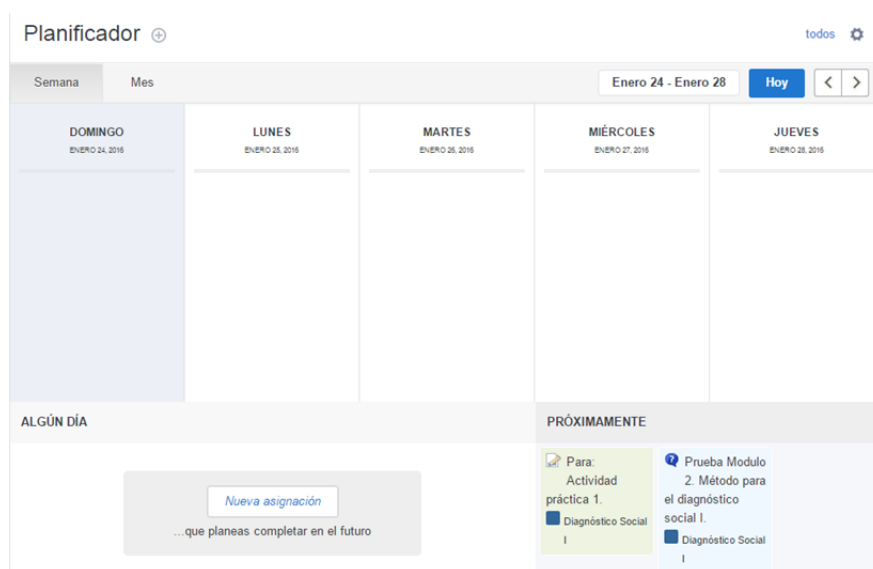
Planificador ⊕

todos

Semana

Mes

Enero 24 - Enero 28

Hoy

DOMINGO
ENERO 24, 2016

LUNES
ENERO 25, 2016

MARTES
ENERO 26, 2016

MIÉRCOLES
ENERO 27, 2016

JUEVES
ENERO 28, 2016

ALGÚN DÍA

Nueva asignación

...que planeas completar en el futuro

PRÓXIMAMENTE

Para: Actividad práctica 1.

Diagnóstico Social I

Prueba Modulo 2. Método para el diagnóstico social I.

Diagnóstico Social I